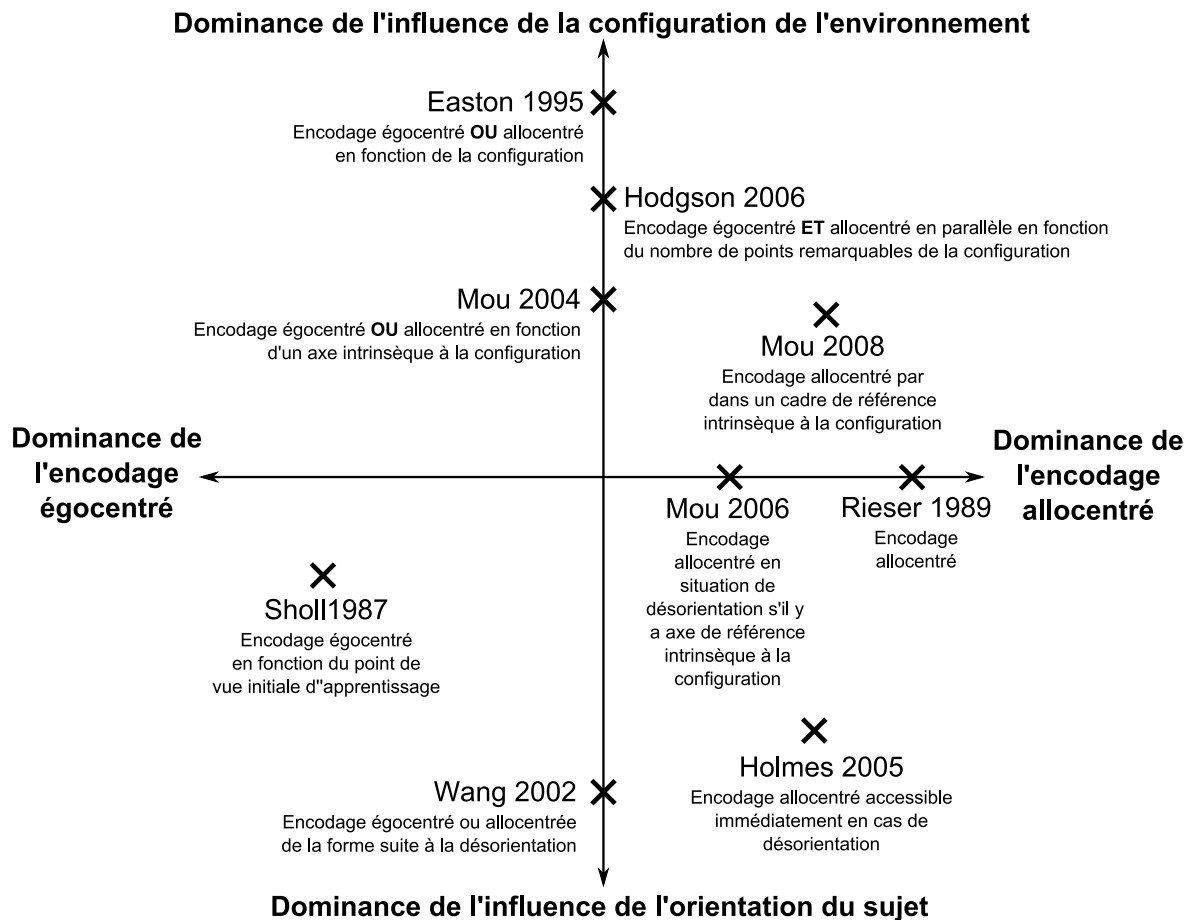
**Dominance de l'influence de la configuration de l'environnement**

Easton 1995
Encodage égocentré **OU** allocentré en fonction de la configuration

Hodgson 2006
Encodage égocentré **ET** allocentré en parallèle en fonction du nombre de points remarquables de la configuration

Mou 2004
Encodage égocentré **OU** allocentré en fonction d'un axe intrinsèque à la configuration

Mou 2008
Encodage allocentré par dans un cadre de référence intrinsèque à la configuration

**Dominance de l'encodage égocentré**

**Dominance de l'encodage allocentré**

Mou 2006
Encodage allocentré en situation de désorientation s'il y a axe de référence intrinsèque à la configuration

Rieser 1989
Encodage allocentré

Sholl1987
Encodage égocentré en fonction du point de vue initiale d''apprentissage

Holmes 2005
Encodage allocentré accessible immédiatement en cas de désorientation

Wang 2002
Encodage égocentré ou allocentrée de la forme suite à la désorientation

**Dominance de l'influence de l'orientation du sujet**